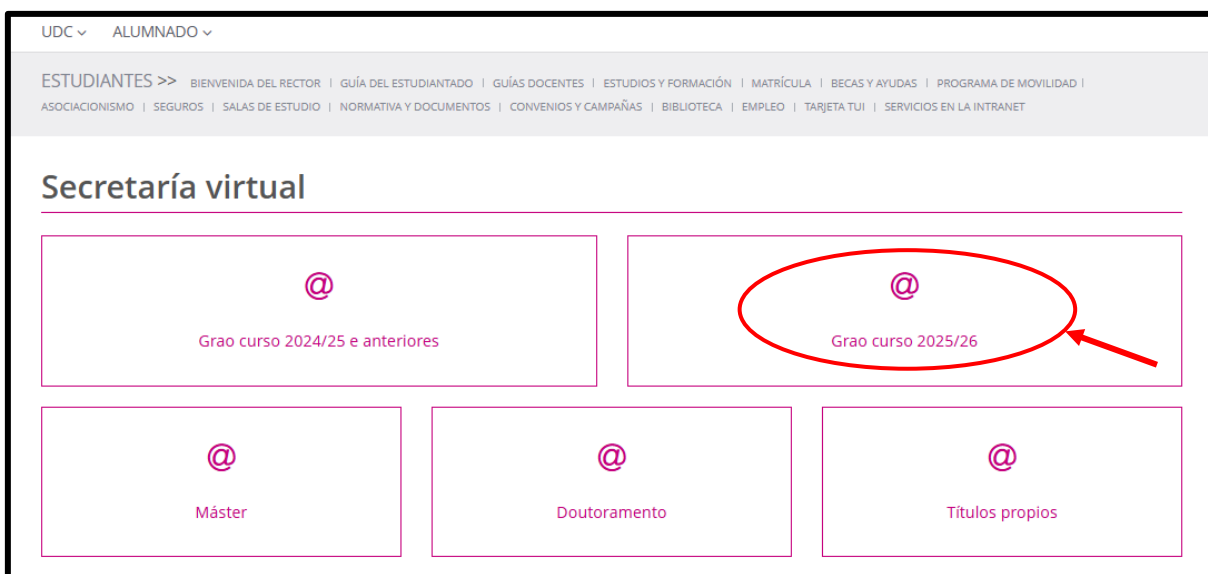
UDC ⌄ ALUMNADO ⌄

ESTUDIANTES >> BIENVENIDA DEL RECTOR | GUÍA DEL ESTUDIANTADO | GUÍAS DOCENTES | ESTUDIOS Y FORMACIÓN | MATRÍCULA | BECAS Y AYUDAS | PROGRAMA DE MOVILIDAD | ASOCIACIONISMO | SEGUROS | SALAS DE ESTUDIO | NORMATIVA Y DOCUMENTOS | CONVENIOS Y CAMPAÑAS | BIBLIOTECA | EMPLEO | TARJETA TUI | SERVICIOS EN LA INTRANET

Secretaría virtual

@

Grao curso 2024/25 e anteriores

@

Grao curso 2025/26

@

Máster

@

Doutoramento

@

Títulos propios